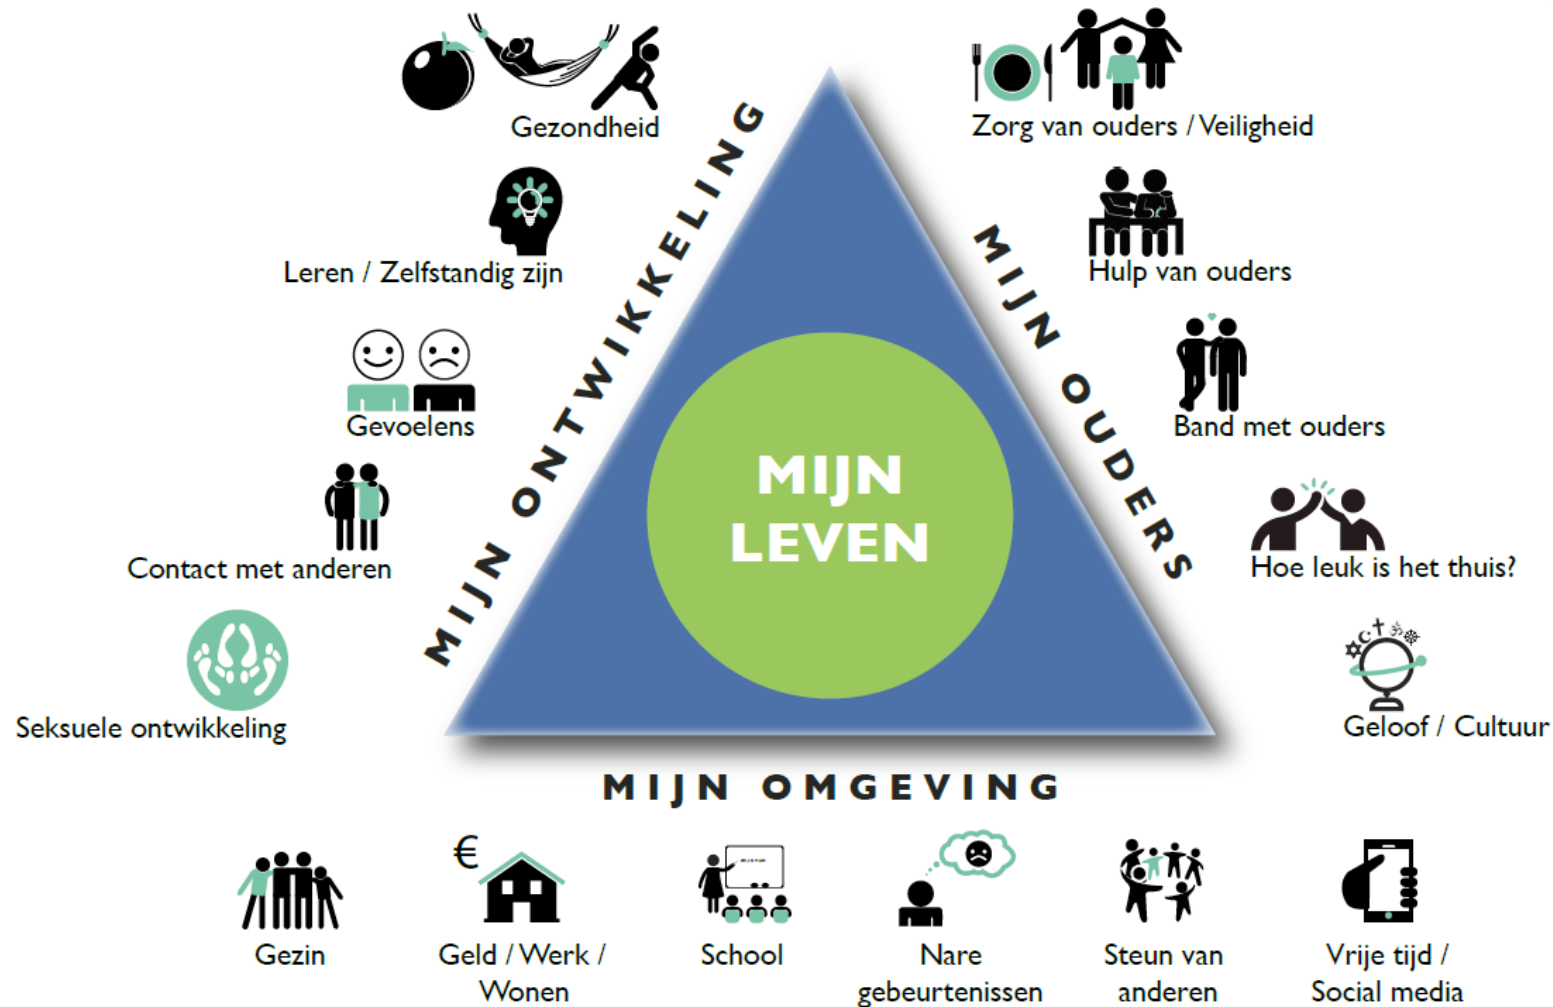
Gezondheid

Leren / Zelfstandig zijn

Gevoelens

Contact met anderen

Seksuele ontwikkeling

MIJN ONTWIKKELING

MIJN LEVEN

MIJN OUDERS

Zorg van ouders / Veiligheid

Hulp van ouders

Band met ouders

Hoe leuk is het thuis?

Geloof / Cultuur

MIJN OMGEVING

Gezin

€

Geld / Werk / Wonen

School

Nare gebeurtenissen

Steun van anderen

Vrije tijd / Social media